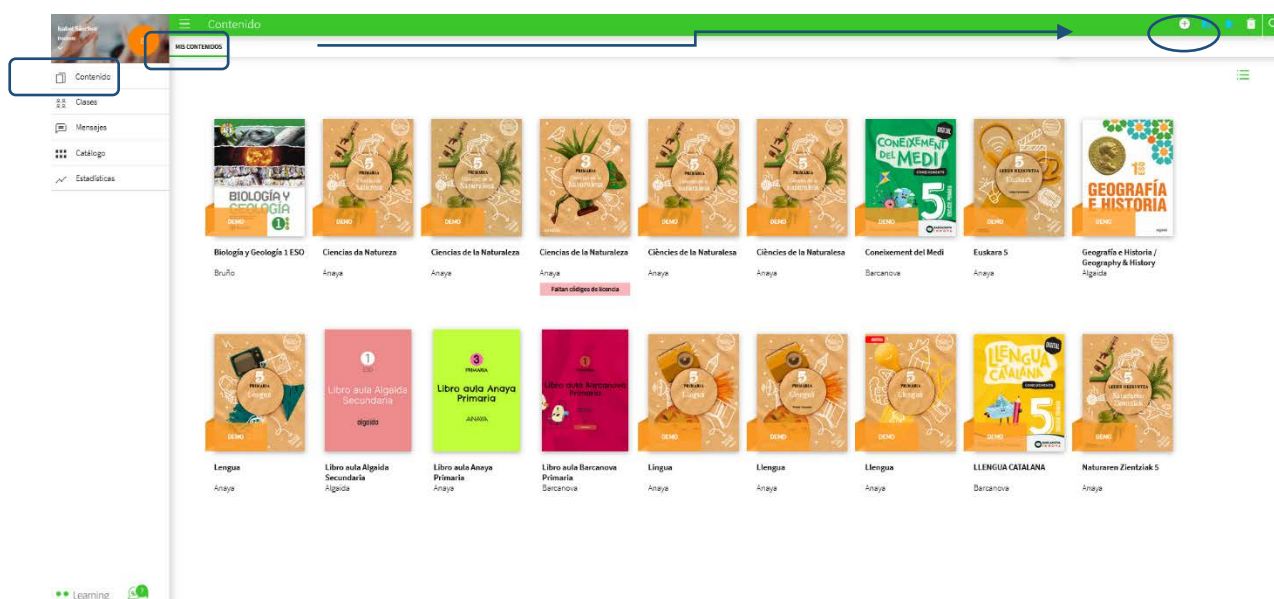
Isabel Sánchez
Docente

Contenido
Clases
Mensajes
Catálogo
Estadísticas

Contenido

MIS CONTENIDOS

BIOLOGÍA Y GEOLOGÍA 1
DEMO
Biología y Geología 1 ESO
Bruño

DEMO
Ciencias da Natureza
Anaya

DEMO
Ciencias de la Naturaleza
Anaya

DEMO
Ciencias de la Naturaleza
Anaya
Faltan códigos de licencia

DEMO
Ciències de la Naturalesa
Anaya

DEMO
Ciències de la Naturalesa
Anaya

CONEIXEMENT DEL MEDI 5
DEMO
Coneixement del Medi
Barcanova

DEMO
Euskara 5
Anaya

GEOGRAFÍA E HISTORIA
DEMO
Geografía e Historia / Geography & History
Algaida

DEMO
Lengua
Anaya

Libro aula Algaida Secundaria
algaida
Libro aula Algaida Secundaria
Algaida

Libro aula Anaya Primaria
ANAYA
Libro aula Anaya Primaria
Anaya

Libro aula Barcanova Primaria
Libro aula Barcanova Primaria
Barcanova

DEMO
Lingua
Anaya

DEMO
Llengua
Anaya

DEMO
Llengua
Anaya

LLENGUA CATALANA 5
DEMO
LLENGUA CATALANA
Barcanova

DEMO
Naturaren Zientziak 5
Anaya

Learning